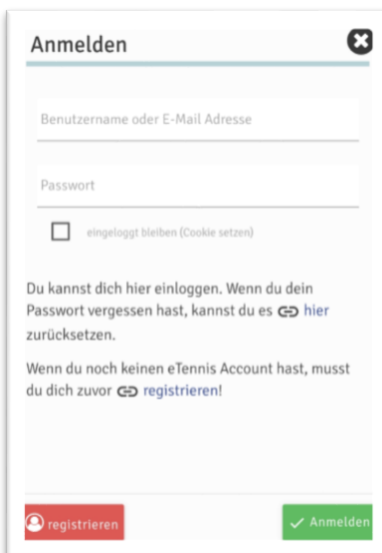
Anmelden

Benutzername oder E-Mail Adresse

Passwort

eingeloggt bleiben (Cookie setzen)

Du kannst dich hier einloggen. Wenn du dein Passwort vergessen hast, kannst du es hier zurücksetzen.

Wenn du noch keinen eTennis Account hast, musst du dich zuvor registrieren!

registrieren

Anmelden